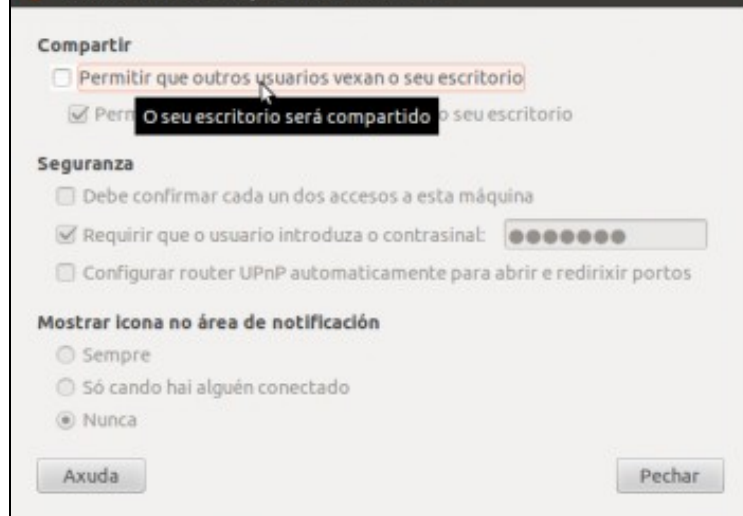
Compartir

Permitir que outros usuarios vexan o seu escritorio

Perm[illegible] O seu escritorio será compartido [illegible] seu escritorio

Seguranza

Debe confirmar cada un dos accesos a esta máquina

Requirir que o usuario introduza o contrasinal: ●●●●●●●

Configurar router UPnP automaticamente para abrir e redirixir portos

Mostrar icona no área de notificación

Sempre

Só cando hai alguén conectado

Nunca

Axuda

Pechar